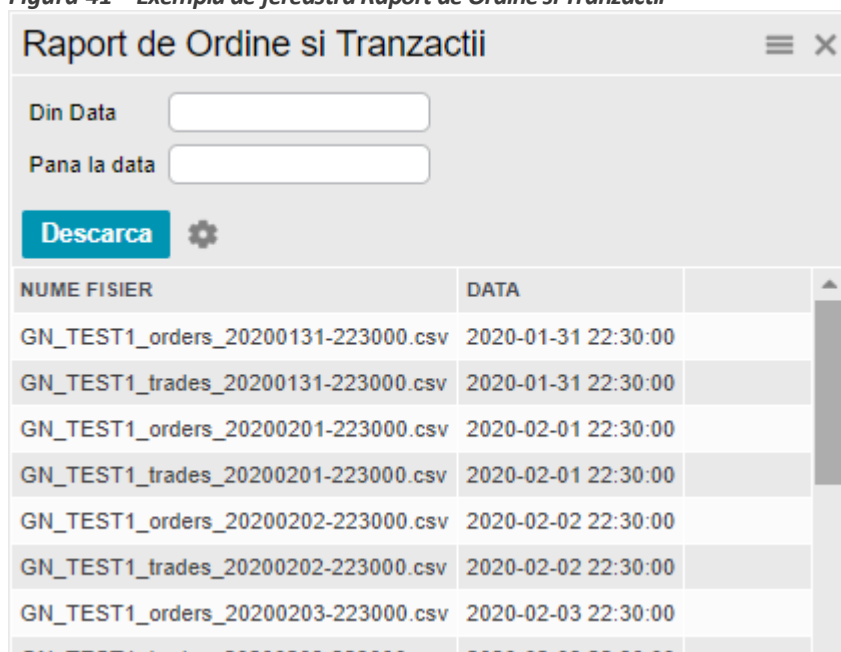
Figura 41 – Exemplu de fereastră Raport de Ordine și Tranzacții

Raport de Ordine si Tranzactii

Din Data

Pana la data

Descarca

| NUME FISIER | DATA |
|---|---|
| GN_TEST1_orders_20200131-223000.csv | 2020-01-31 22:30:00 |
| GN_TEST1_trades_20200131-223000.csv | 2020-01-31 22:30:00 |
| GN_TEST1_orders_20200201-223000.csv | 2020-02-01 22:30:00 |
| GN_TEST1_trades_20200201-223000.csv | 2020-02-01 22:30:00 |
| GN_TEST1_orders_20200202-223000.csv | 2020-02-02 22:30:00 |
| GN_TEST1_trades_20200202-223000.csv | 2020-02-02 22:30:00 |
| GN_TEST1_orders_20200203-223000.csv | 2020-02-03 22:30:00 |
| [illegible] | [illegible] |